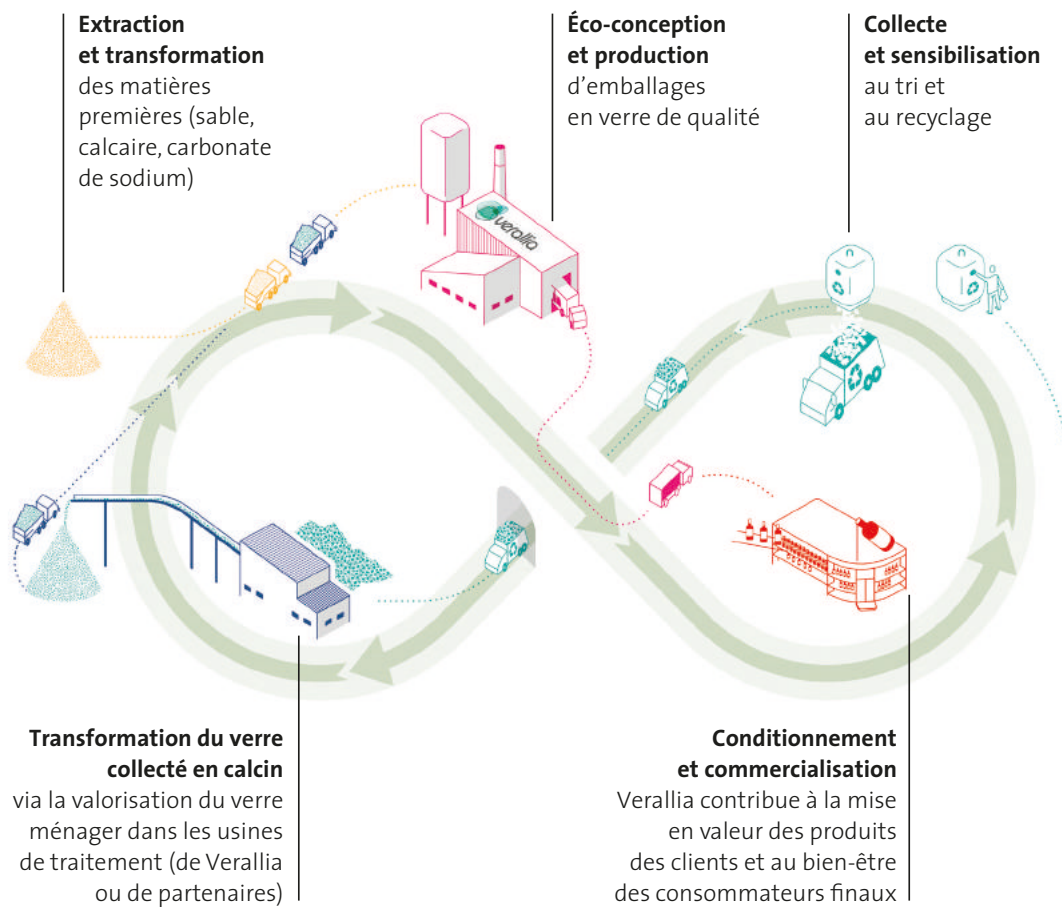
**Extraction et transformation** des matières premières (sable, calcaire, carbonate de sodium)

**Éco-conception et production** d'emballages en verre de qualité

**Collecte et sensibilisation** au tri et au recyclage

verallia

**Transformation du verre collecté en calcin** via la valorisation du verre ménager dans les usines de traitement (de Verallia ou de partenaires)

**Conditionnement et commercialisation** Verallia contribue à la mise en valeur des produits des clients et au bien-être des consommateurs finaux